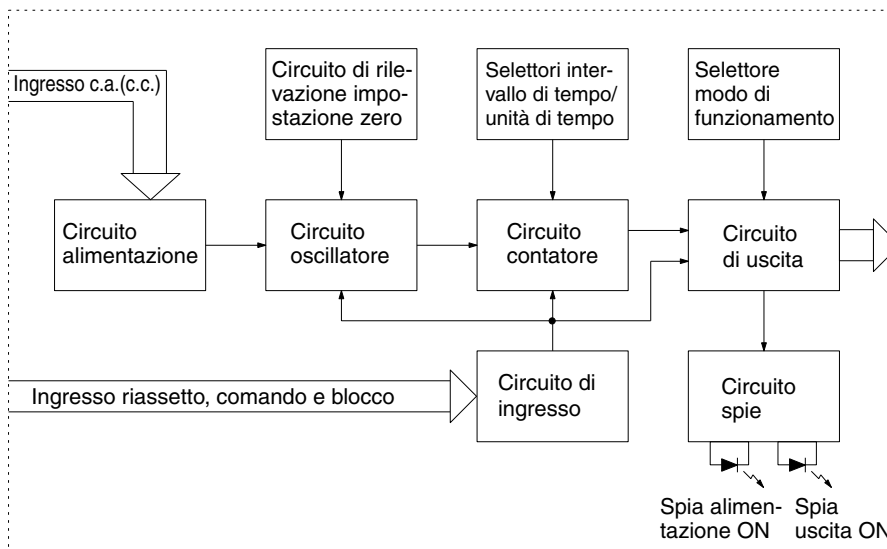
Ingresso c.a.(c.c.)

Circuito di rilevazione impostazione zero

Selettori intervallo di tempo/ unità di tempo

Selettore modo di funzionamento

Circuito alimentazione

Circuito oscillatore

Circuito contatore

Circuito di uscita

Ingresso riassetto, comando e blocco

Circuito di ingresso

Circuito spie

Spia alimentazione ON

Spia uscita ON